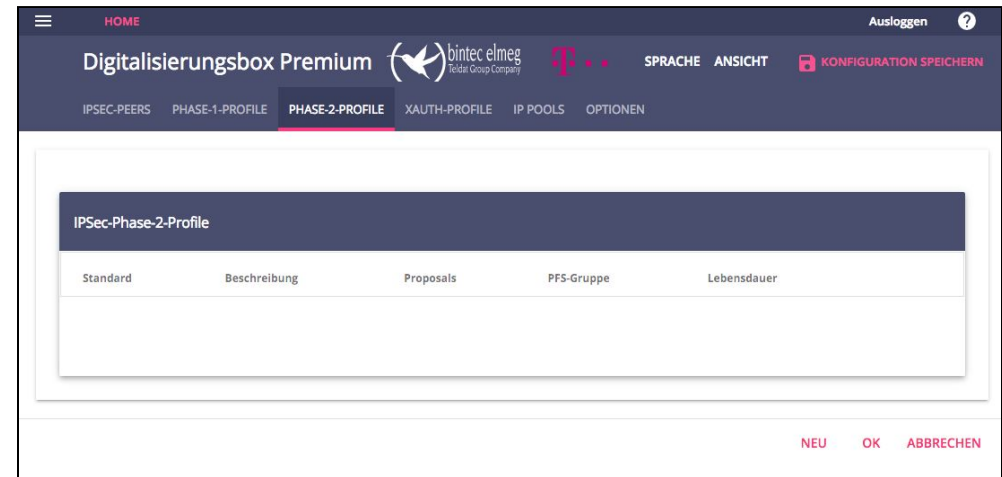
HOME

Ausloggen

Digitalisierungsbox Premium

bintec elmeg
Teldat Group Company

SPRACHE ANSICHT

KONFIGURATION SPEICHERN

IPSEC-PEERS PHASE-1-PROFILE PHASE-2-PROFILE XAUTH-PROFILE IP POOLS OPTIONEN

IPSec-Phase-2-Profile

| Standard | Beschreibung | Proposals | PFS-Gruppe | Lebensdauer |
|---|---|---|---|---|

NEU OK ABBRECHEN